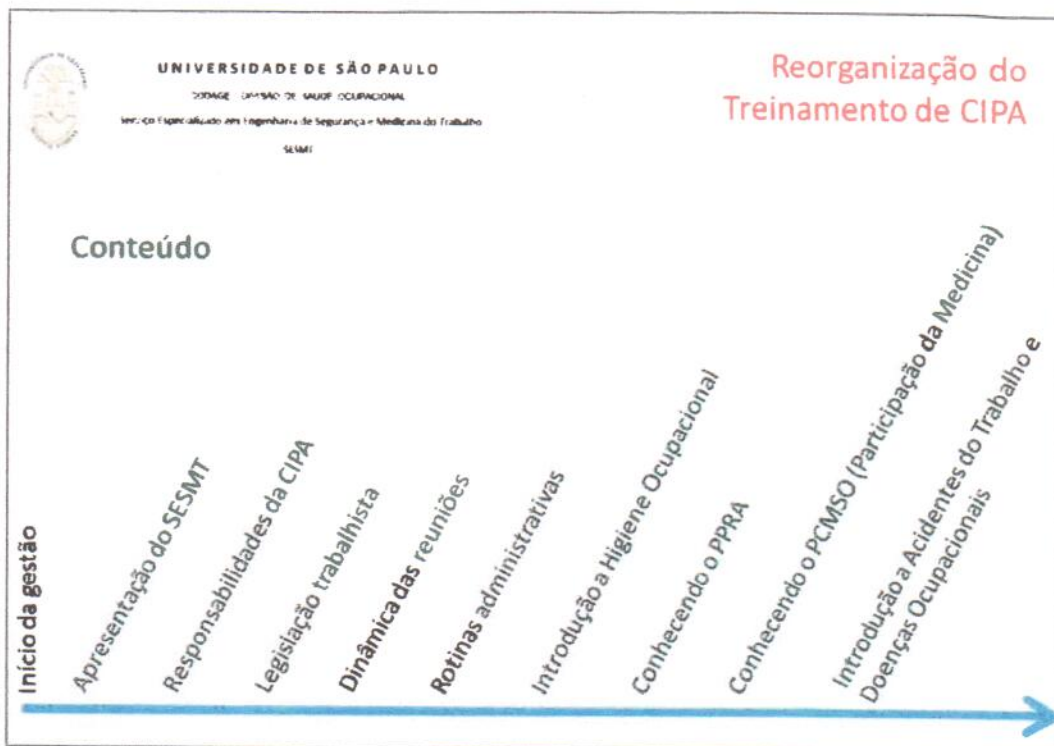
UNIVERSIDADE DE SÃO PAULO
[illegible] - DIVISÃO DE SAÚDE OCUPACIONAL
Serviço Especializado em Engenharia de Segurança e Medicina do Trabalho
SESMT

Reorganização do Treinamento de CIPA

Conteúdo

Início da gestão
Apresentação do SESMT
Responsabilidades da CIPA
Legislação trabalhista
Dinâmica das reuniões
Rotinas administrativas
Introdução a Higiene Ocupacional
Conhecendo o PPRA
Conhecendo o PCMSO (Participação da Medicina)
Introdução a Acidentes do Trabalho e Doenças Ocupacionais